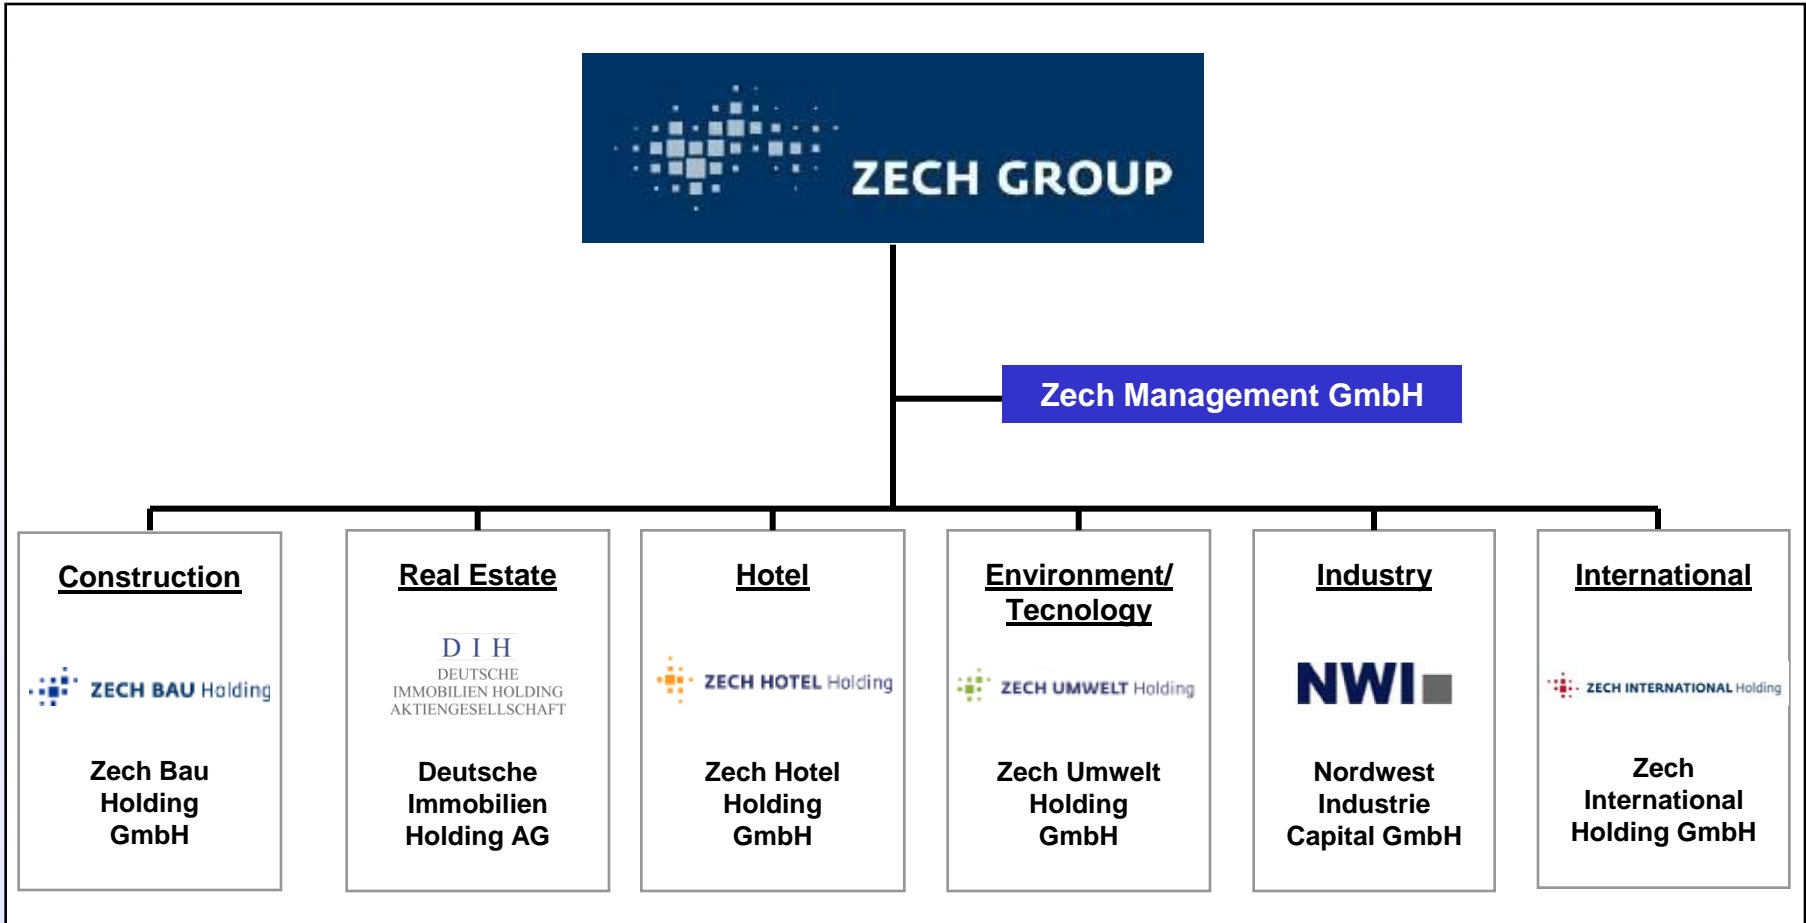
ZECH GROUP

Zech Management GmbH

Construction

ZECH BAU Holding

Zech Bau Holding GmbH

Real Estate

D I H
DEUTSCHE IMMOBILIEN HOLDING AKTIENGESELLSCHAFT

Deutsche Immobilien Holding AG

Hotel

ZECH HOTEL Holding

Zech Hotel Holding GmbH

Environment/ Tecnology

ZECH UMWELT Holding

Zech Umwelt Holding GmbH

Industry

NWI

Nordwest Industrie Capital GmbH

International

ZECH INTERNATIONAL Holding

Zech International Holding GmbH